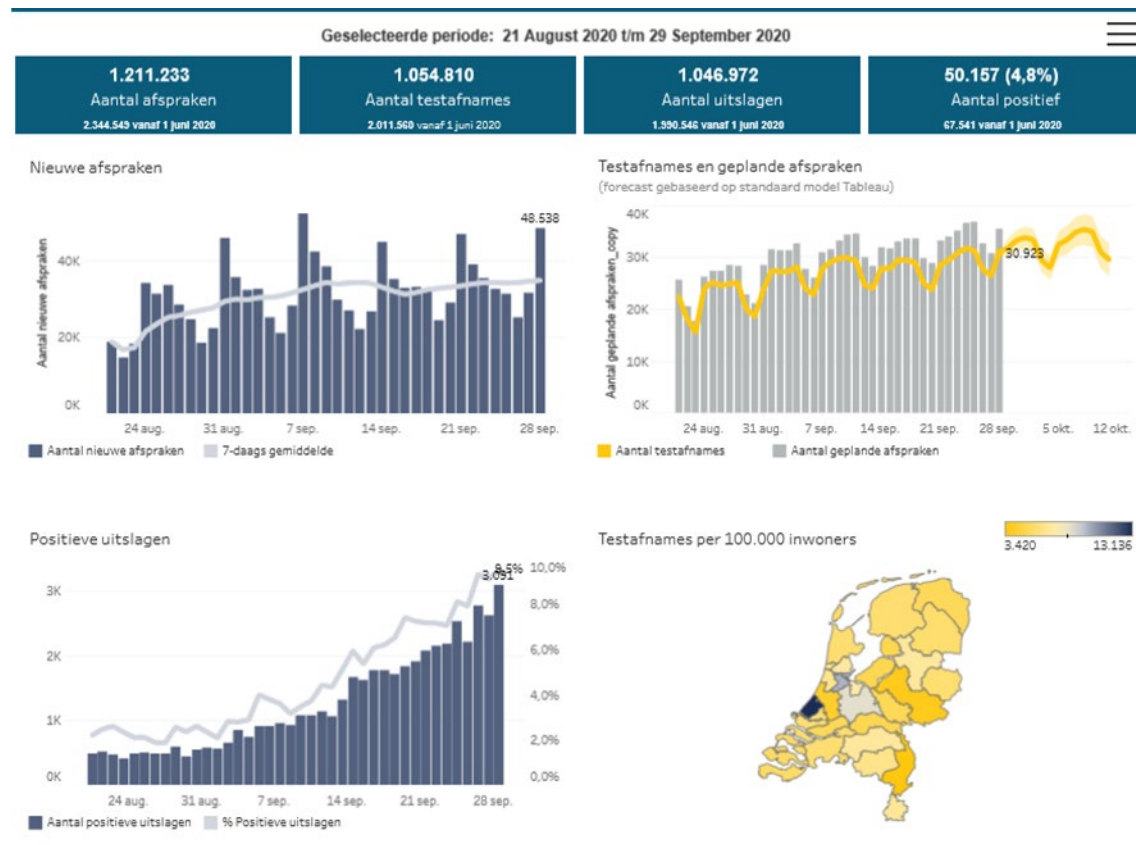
Geselecteerde periode: 21 August 2020 t/m 29 September 2020

1.211.233
Aantal afspraken
2.344.549 vanaf 1 juni 2020

1.054.810
Aantal testafnames
2.011.560 vanaf 1 juni 2020

1.046.972
Aantal uitslagen
1.990.546 vanaf 1 juni 2020

50.157 (4,8%)
Aantal positief
67.541 vanaf 1 juni 2020

Nieuwe afspraken

Aantal nieuwe afspraken
48.538
40K
20K
0K
24 aug. 31 aug. 7 sep. 14 sep. 21 sep. 28 sep.
Aantal nieuwe afspraken 7-daags gemiddelde

Testafnames en geplande afspraken
(forecast gebaseerd op standaard model Tableau)

Aantal geplande afspraken_copy
40K
30K
20K
10K
0K
30.923
24 aug. 31 aug. 7 sep. 14 sep. 21 sep. 28 sep. 5 okt. 12 okt.
Aantal testafnames Aantal geplande afspraken

Positieve uitslagen

3K
2K
1K
0K
9,5%
3.091
10,0%
8,0%
6,0%
4,0%
2,0%
0,0%
24 aug. 31 aug. 7 sep. 14 sep. 21 sep. 28 sep.
Aantal positieve uitslagen % Positieve uitslagen

Testafnames per 100.000 inwoners
3.420 13.136